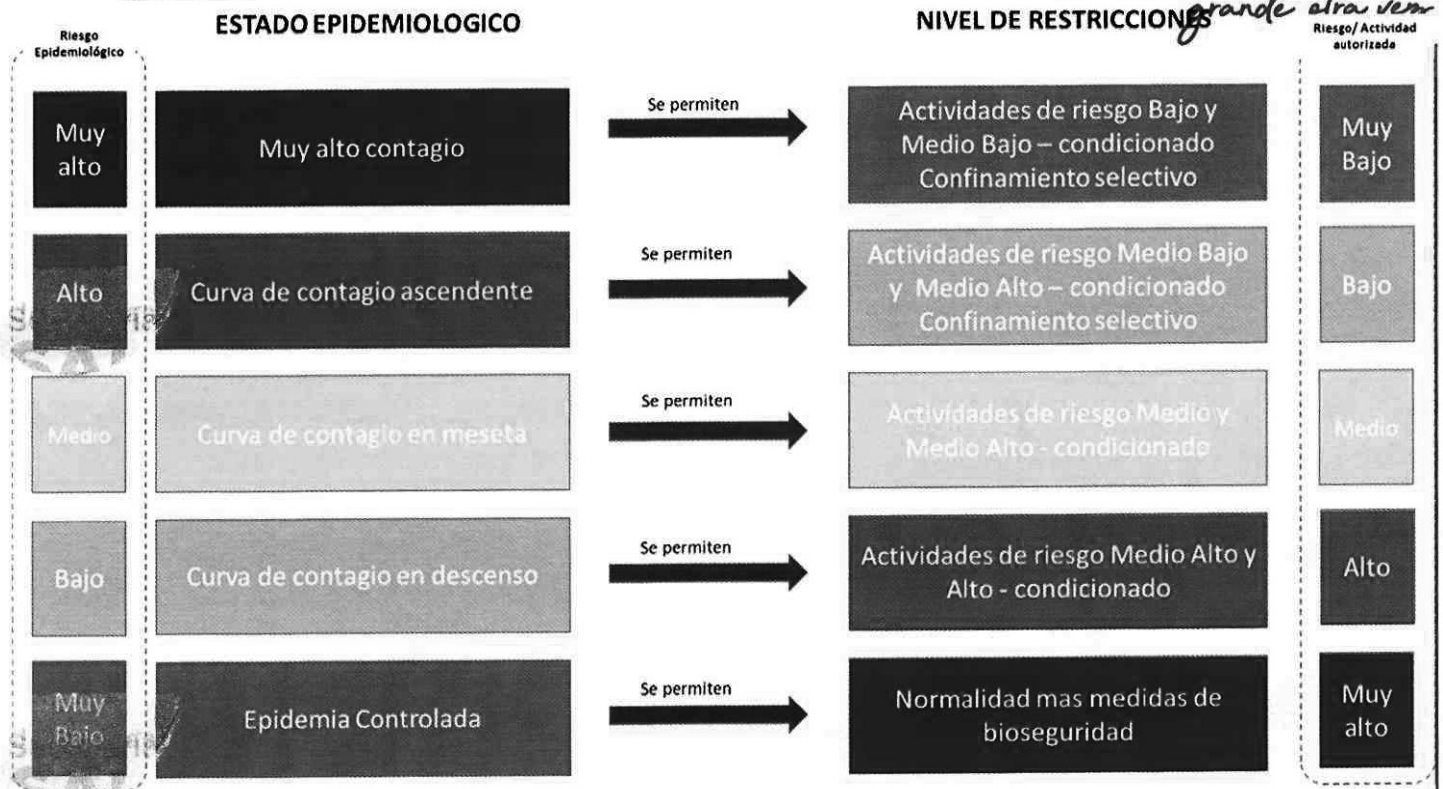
Riesgo Epidemiológico

ESTADO EPIDEMIOLOGICO

NIVEL DE RESTRICCIONES

grande otra vez

Riesgo/ Actividad autorizada

Muy alto

Muy alto contagio

Se permiten

Actividades de riesgo Bajo y Medio Bajo – condicionado Confinamiento selectivo

Muy Bajo

Alto

Curva de contagio ascendente

Se permiten

Actividades de riesgo Medio Bajo y Medio Alto – condicionado Confinamiento selectivo

Bajo

Medio

Curva de contagio en meseta

Se permiten

Actividades de riesgo Medio y Medio Alto - condicionado

Medio

Bajo

Curva de contagio en descenso

Se permiten

Actividades de riesgo Medio Alto y Alto - condicionado

Alto

Muy Bajo

Epidemia Controlada

Se permiten

Normalidad mas medidas de bioseguridad

Muy alto